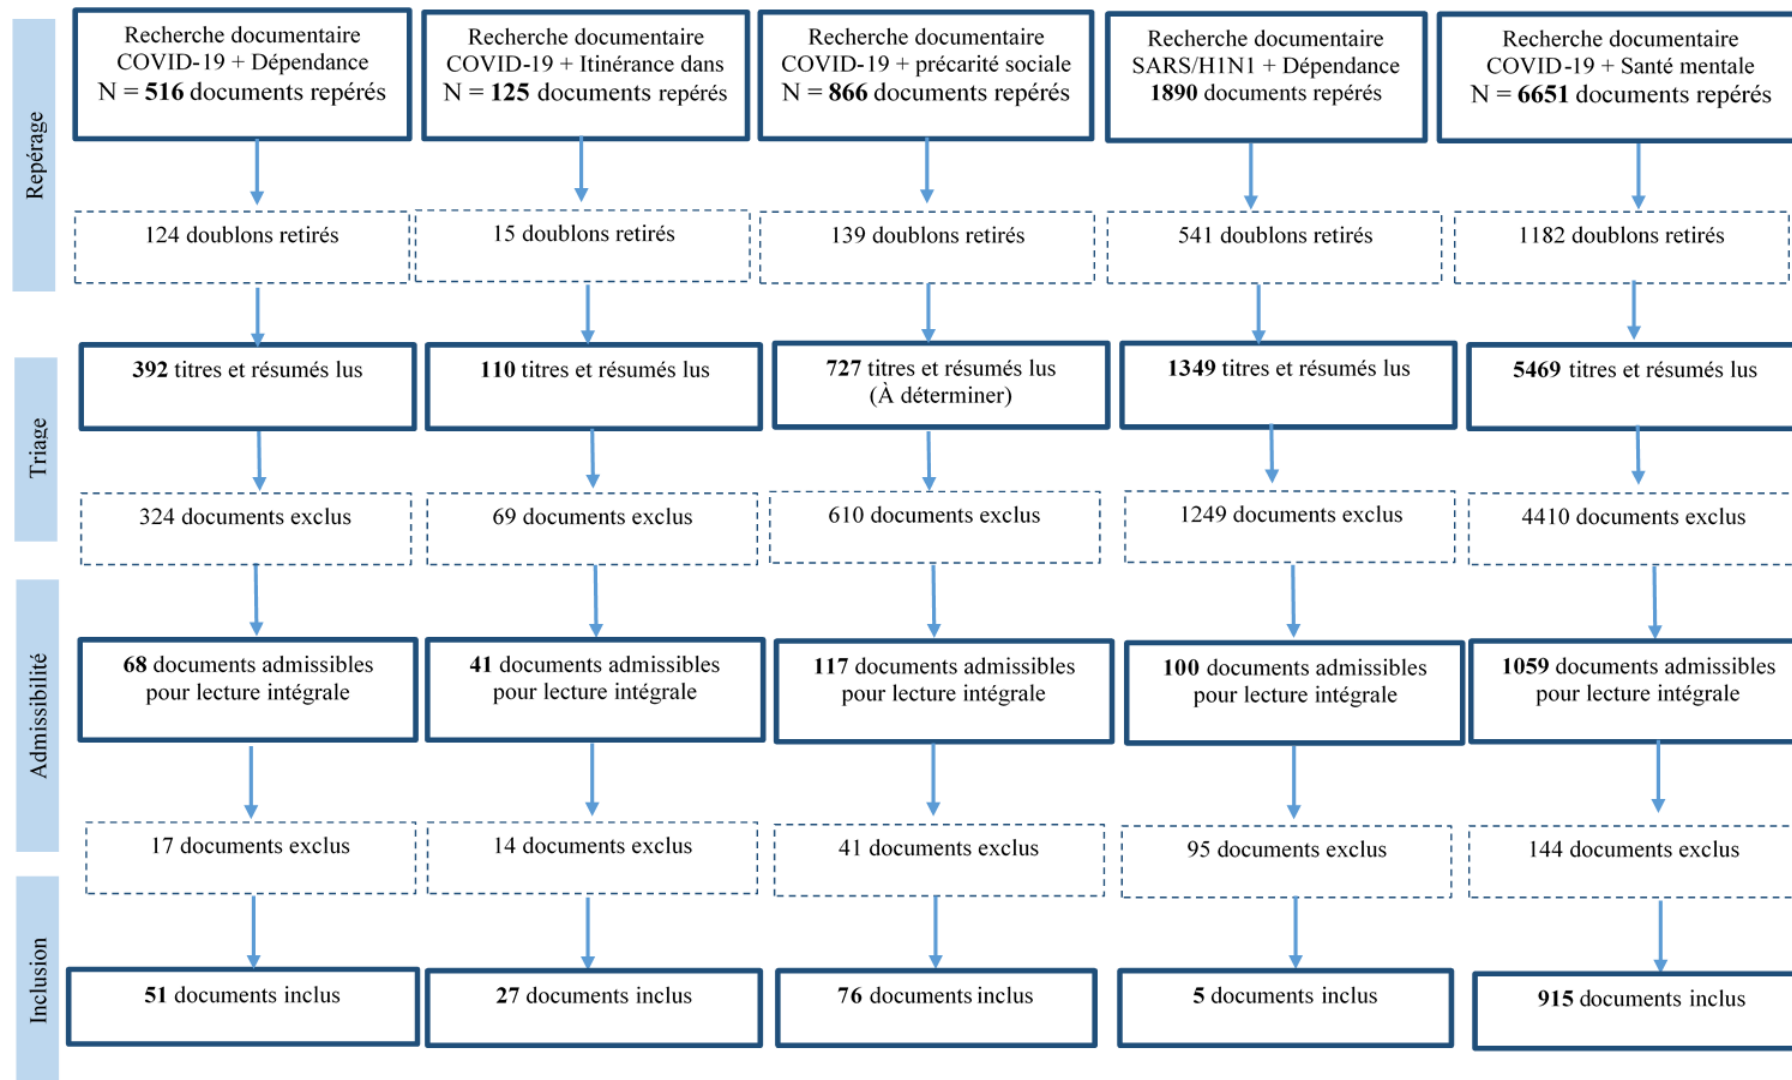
Repérage

Recherche documentaire COVID-19 + Dépendance N = 516 documents repérés

Recherche documentaire COVID-19 + Itinérance dans N = 125 documents repérés

Recherche documentaire COVID-19 + précarité sociale N = 866 documents repérés

Recherche documentaire SARS/H1N1 + Dépendance 1890 documents repérés

Recherche documentaire COVID-19 + Santé mentale N = 6651 documents repérés

124 doublons retirés

15 doublons retirés

139 doublons retirés

541 doublons retirés

1182 doublons retirés

Triage

392 titres et résumés lus

110 titres et résumés lus

727 titres et résumés lus (À déterminer)

1349 titres et résumés lus

5469 titres et résumés lus

324 documents exclus

69 documents exclus

610 documents exclus

1249 documents exclus

4410 documents exclus

Admissibilité

68 documents admissibles pour lecture intégrale

41 documents admissibles pour lecture intégrale

117 documents admissibles pour lecture intégrale

100 documents admissibles pour lecture intégrale

1059 documents admissibles pour lecture intégrale

17 documents exclus

14 documents exclus

41 documents exclus

95 documents exclus

144 documents exclus

Inclusion

51 documents inclus

27 documents inclus

76 documents inclus

5 documents inclus

915 documents inclus